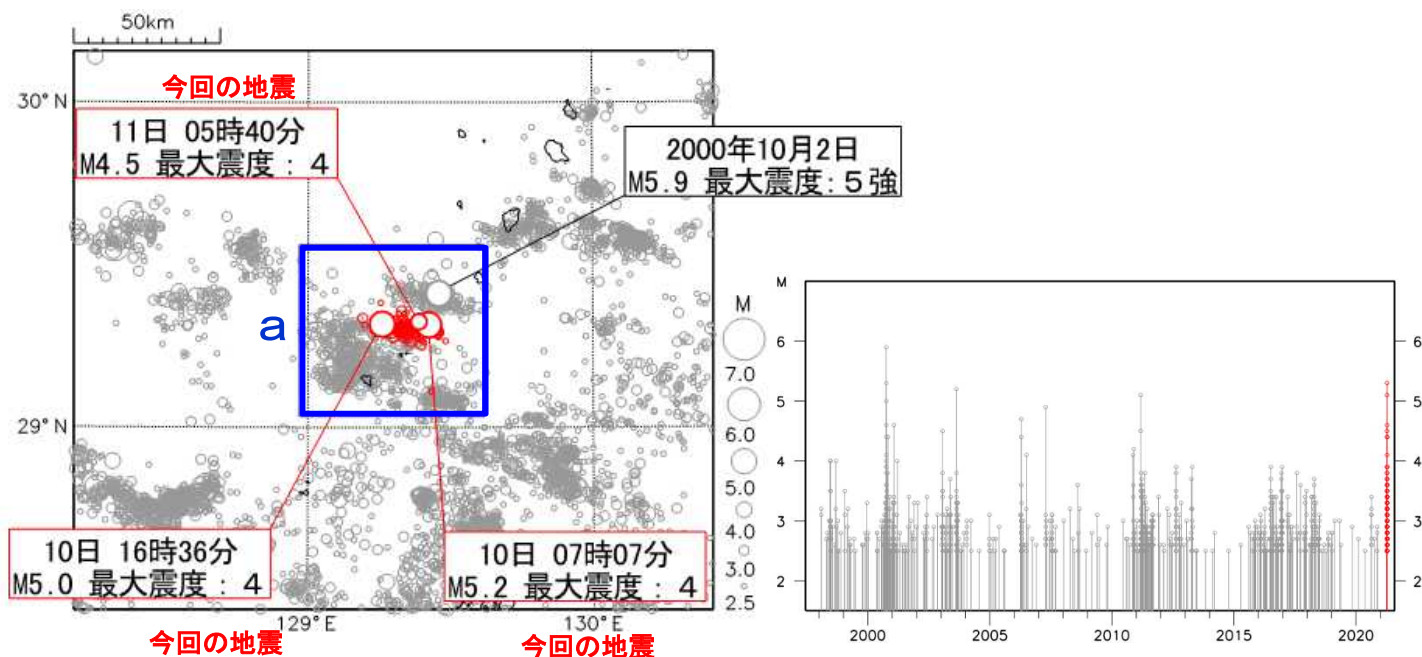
50km

今回の地震

30° N

11日 05時40分
M4.5 最大震度：4

2000年10月2日
M5.9 最大震度：5強

a

M
7.0
6.0
5.0
4.0
3.0
2.5

29° N

10日 16時36分
M5.0 最大震度：4

10日 07時07分
M5.2 最大震度：4

129° E

130° E

今回の地震

今回の地震

M
6
5
4
3
2

6
5
4
3
2

2000
2005
2010
2015
2020